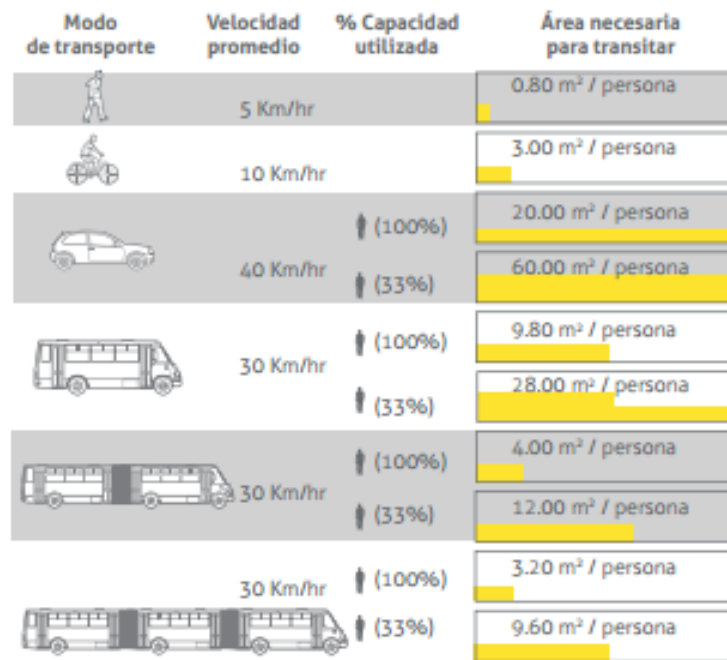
| Modo de transporte | Velocidad promedio | % Capacidad utilizada | Área necesaria para transitar |
|---|---|---|---|
| | 5 Km/hr | | 0.80 m² / persona |
| | 10 Km/hr | | 3.00 m² / persona |
| | 40 Km/hr | (100%) | 20.00 m² / persona |
| | | (33%) | 60.00 m² / persona |
| | 30 Km/hr | (100%) | 9.80 m² / persona |
| | | (33%) | 28.00 m² / persona |
| | 30 Km/hr | (100%) | 4.00 m² / persona |
| | | (33%) | 12.00 m² / persona |
| | 30 Km/hr | (100%) | 3.20 m² / persona |
| | | (33%) | 9.60 m² / persona |